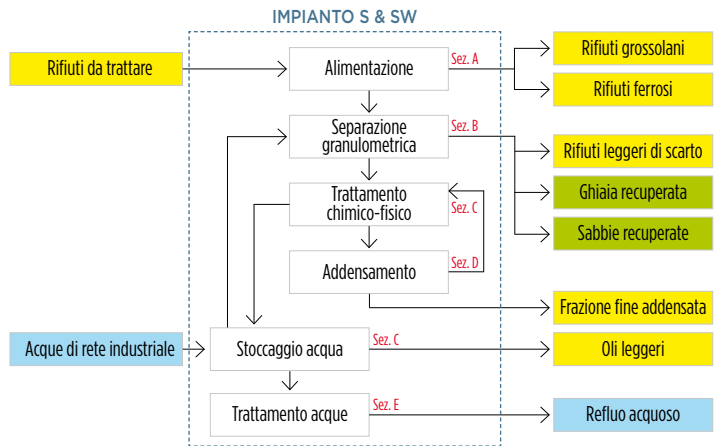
IMPIANTO S & SW

Rifiuti da trattare

Alimentazione

Sez. A

Rifiuti grossolani

Rifiuti ferrosi

Separazione granulometrica

Sez. B

Rifiuti leggeri di scarto

Ghiaia recuperata

Sabbie recuperate

Trattamento chimico-fisico

Sez. C

Addensamento

Sez. D

Frazione fine addensata

Acque di rete industriale

Stoccaggio acqua

Sez. C

Oli leggeri

Trattamento acque

Sez. E

Refluo acquoso